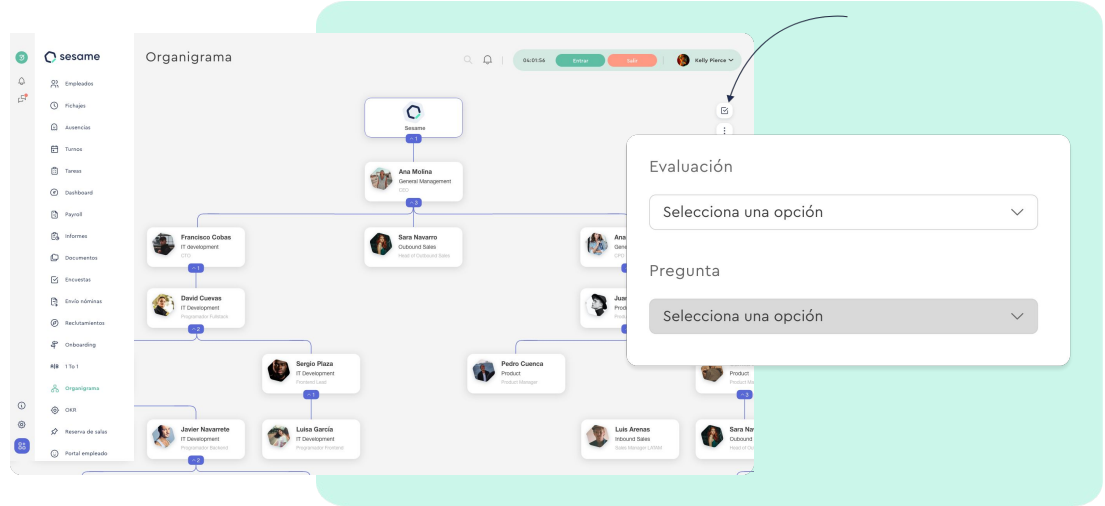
sesame

Empleados
Fichajes
Ausencias
Turnos
Tareas
Dashboard
Payroll
Informes
Documentos
Encuestas
Envío nóminas
Reclutamientos
Onboarding
1 To 1
Organigrama
OKR
Reserva de salas
Portal empleado

Organigrama

04:01:56 Entrar Salir
Kelly Pierce

Sesame
~1

Ana Molina
General Management
CEO
~2

Francisco Cobas
IT development
CTO
~1

Sara Navarro
Outbound Sales
Head of Outbound Sales

Ana
Gene
CFO

David Cuevas
IT Development
Programador Fullstack
~2

Juan
Produ

Sergio Plaza
IT Development
Frontend Lead
~1

Pedro Cuenca
Product
Product Manager

Product
Product M
~3

Javier Navarrete
IT Development
Programador Backend
~2

Luisa García
IT Development
Programador Frontend

Luis Arenas
Inbound Sales
Sales Manager LATAM

Sara Na
Outbound

Evaluación
Selecciona una opción

Pregunta
Selecciona una opción